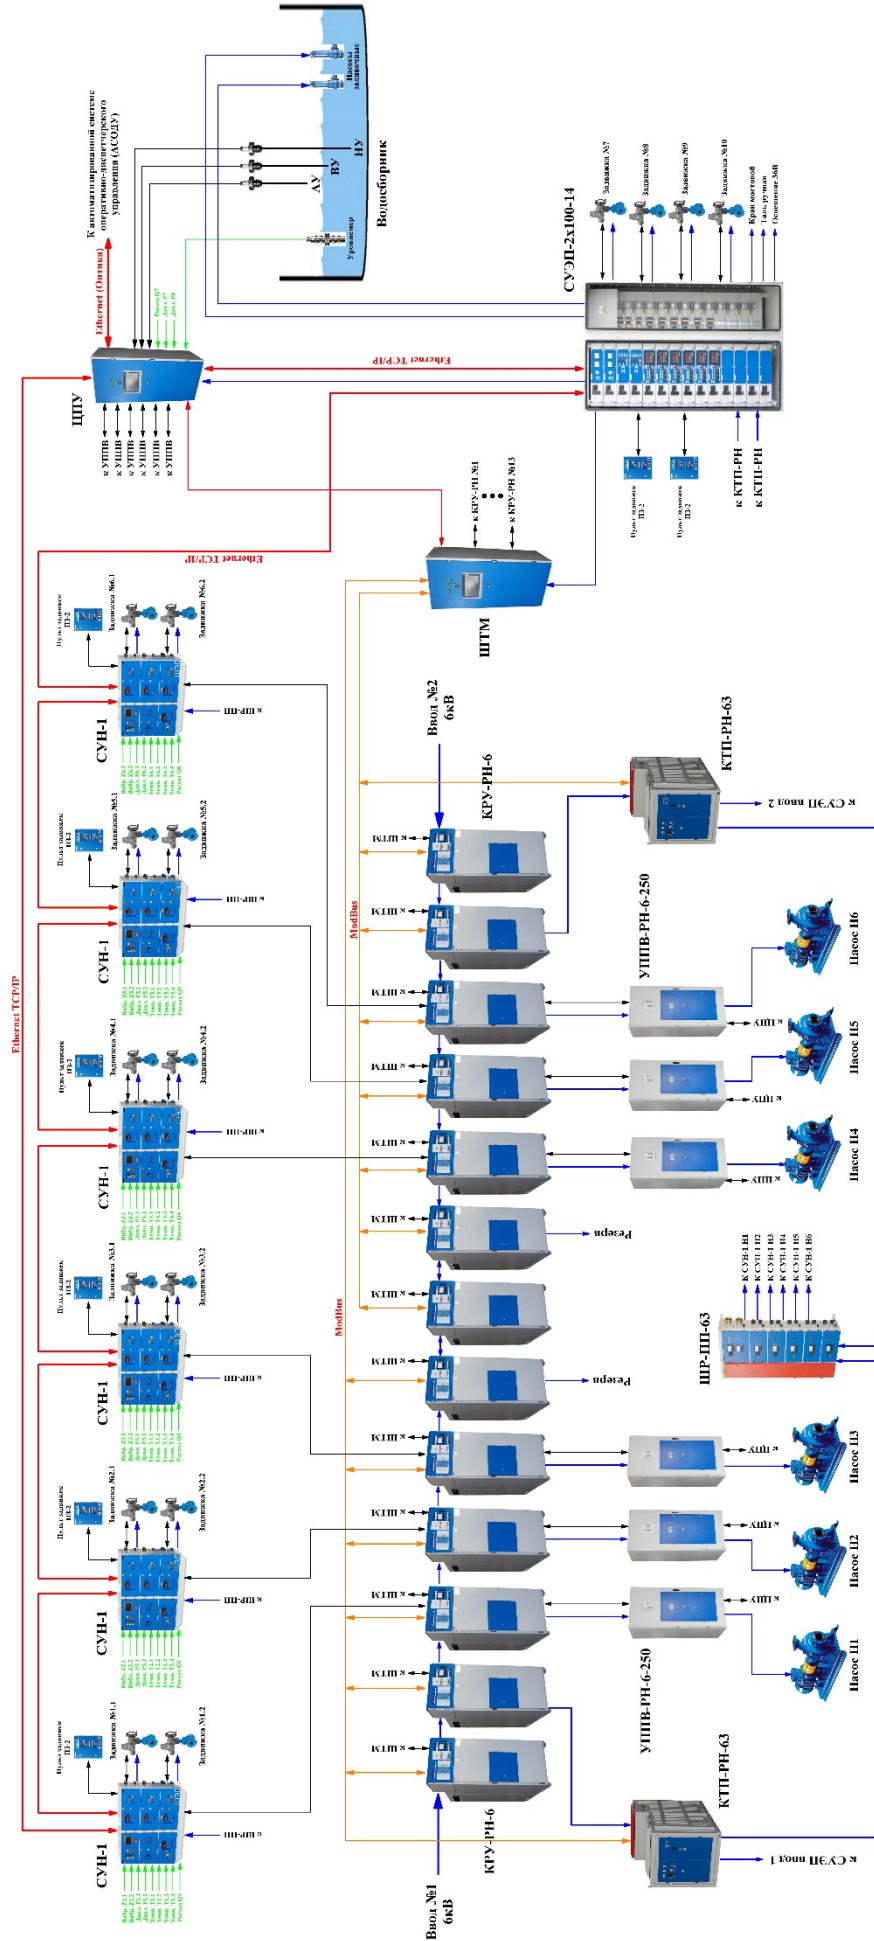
К автоматизированной системе оперативно-диспетчерского управления (АСОДУ)

Ethernet (Оптика)

Водосборник

Насосы заливные

НУ
ВУ
АУ
Уровнемер

СУЭП-2х100-14

Задвижка №7
Задвижка №8
Задвижка №9
Задвижка №10
Кран мостовой
Таль ручная
Освещение 36В

ЦПУ

Ethernet TCP/IP

к УППВ
к УППВ
к УППВ
к УППВ
к УППВ
к УППВ

к КРУ-РН №1
к КРУ-РН №13

Пульт задвижек П3-2
Пульт задвижек П3-2

к КТП-РН
к КТП-РН

ШТМ

Ethernet TCP/IP

Ethernet TCP/IP

СУН-1
СУН-1
СУН-1
СУН-1
СУН-1
СУН-1

Пульт задвижек П3-2

Задвижка №6.1
Задвижка №6.2
Задвижка №5.1
Задвижка №5.2
Задвижка №4.1
Задвижка №4.2
Задвижка №3.1
Задвижка №3.2
Задвижка №2.1
Задвижка №2.2
Задвижка №1.1
Задвижка №1.2

к ШР-ПП
к ШР-ПП
к ШР-ПП
к ШР-ПП
к ШР-ПП
к ШР-ПП

Ввод №2 6кВ

КРУ-РН-6

КТП-РН-63

к СУЭП ввод 2

ModBus

ModBus

к ШТМ
к ШТМ
к ШТМ
к ШТМ
к ШТМ
к ШТМ
к ШТМ
к ШТМ
к ШТМ
к ШТМ
к ШТМ
к ШТМ
к ШТМ

УППВ-РН-6-250

Насос Н6
Насос Н5
Насос Н4
Насос Н3
Насос Н2
Насос Н1

к ЦПУ
к ЦПУ
к ЦПУ
к ЦПУ
к ЦПУ
к ЦПУ

Резерв
Резерв

ШР-ПП-63

к СУН-1 Н1
к СУН-1 Н2
к СУН-1 Н3
к СУН-1 Н4
к СУН-1 Н5
к СУН-1 Н6

УППВ-РН-6-250

КТП-РН-63

к СУЭП ввод 1

КРУ-РН-6

Ввод №1 6кВ